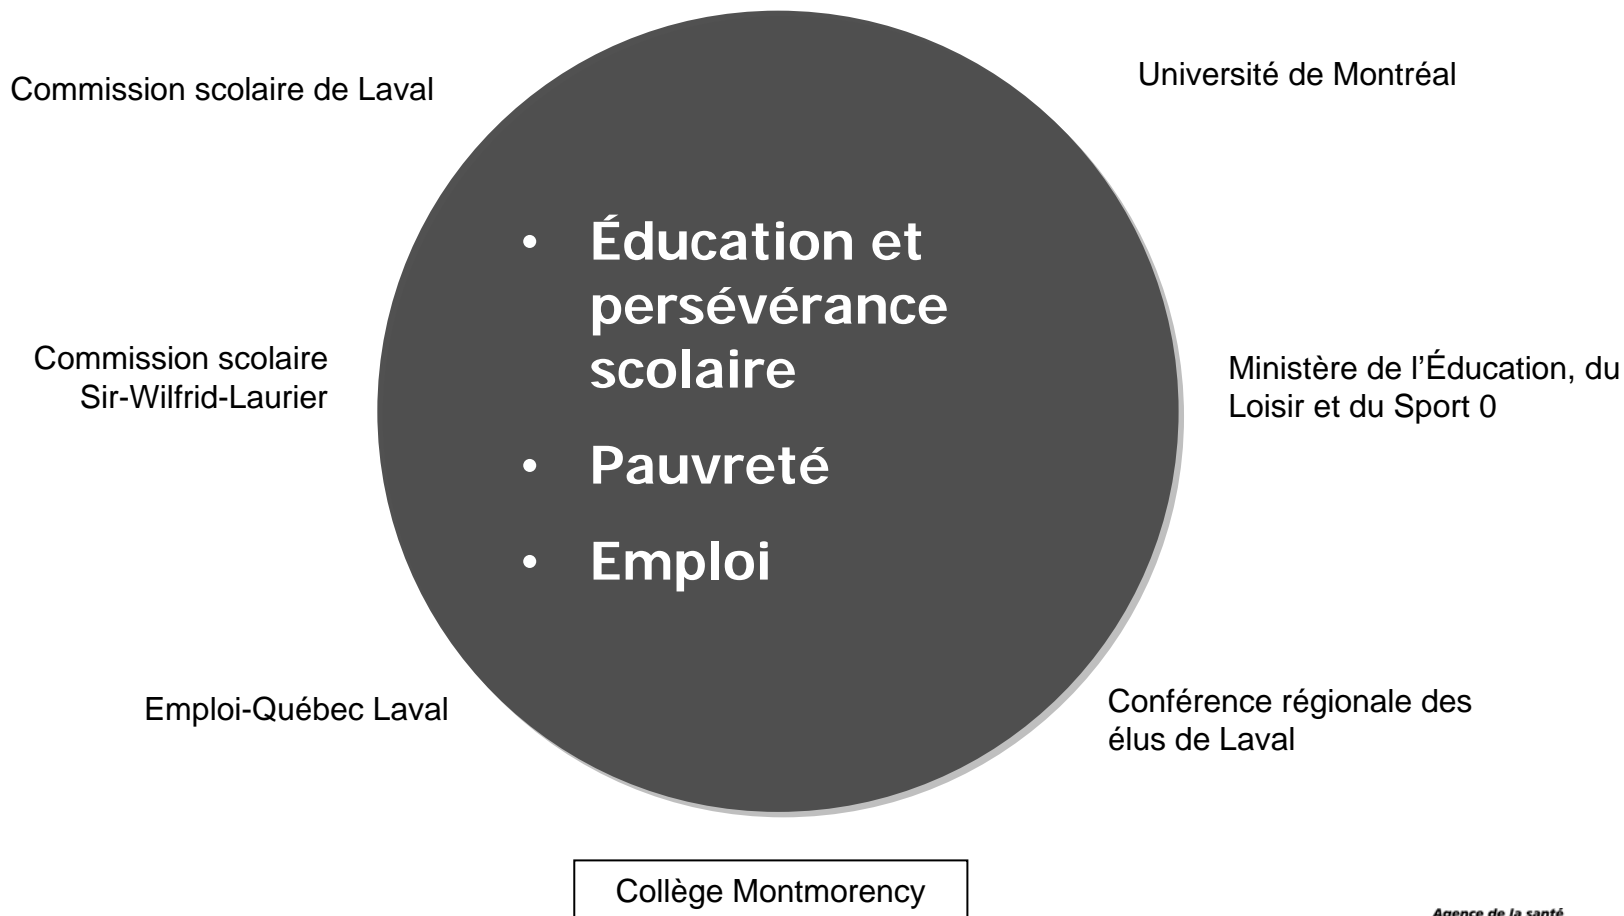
Commission scolaire de Laval

Université de Montréal

• Éducation et persévérance scolaire
• Pauvreté
• Emploi

Commission scolaire Sir-Wilfrid-Laurier

Ministère de l'Éducation, du Loisir et du Sport 0

Emploi-Québec Laval

Conférence régionale des élus de Laval

Collège Montmorency

Agence de la santé